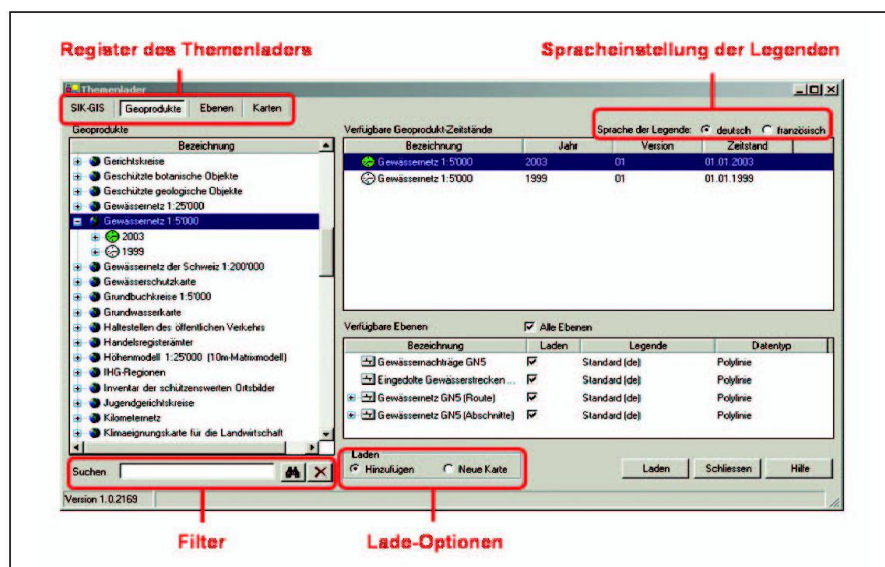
Register des Themenladers

Spracheinstellung der Legenden

Themenlader

SIK-GIS | Geoprodukte | Ebenen | Karten

Geoprodukte

Bezeichnung

Gerichtskreise
Geschützte botanische Objekte
Geschützte geologische Objekte
Gewässernetz 1:25'000
Gewässernetz 1:5'000
2003
1999
Gewässernetz der Schweiz 1:200'000
Gewässerschutzkarte
Grundbuchkreise 1:5'000
Grundwasserkarte
Haltestellen des öffentlichen Verkehrs
Handelsregisterämter
Höhenmodell 1:25'000 (10m-Matrixmodell)
IHG-Regionen
Inventar der schützenswerten Ortsbilder
Jugendgerichtskreise
Kilometernetz
Klimaeignungskarte für die Landwirtschaft

Suchen

Verfügbare Geoprodukt-Zeitstände

Sprache der Legende: deutsch französisch

| Bezeichnung | Jahr | Version | Zeitstand |
|---|---|---|---|
| Gewässernetz 1:5'000 | 2003 | 01 | 01.01.2003 |
| Gewässernetz 1:5'000 | 1999 | 01 | 01.01.1999 |

Verfügbare Ebenen  Alle Ebenen

| Bezeichnung | Laden | Legende | Datentyp |
|---|---|---|---|
| Gewässernachträge GN5 | ☑ | Standard (de) | Polylinie |
| Eingedolte Gewässerstrecken ... | ☑ | Standard (de) | Polylinie |
| Gewässernetz GN5 (Route) | ☑ | Standard (de) | Polylinie |
| Gewässernetz GN5 (Abschnitte) | ☑ | Standard (de) | Polylinie |

Laden
Hinzufügen  Neue Karte

Laden  Schliessen  Hilfe

Version 1.0.2169

Filter

Lade-Optionen